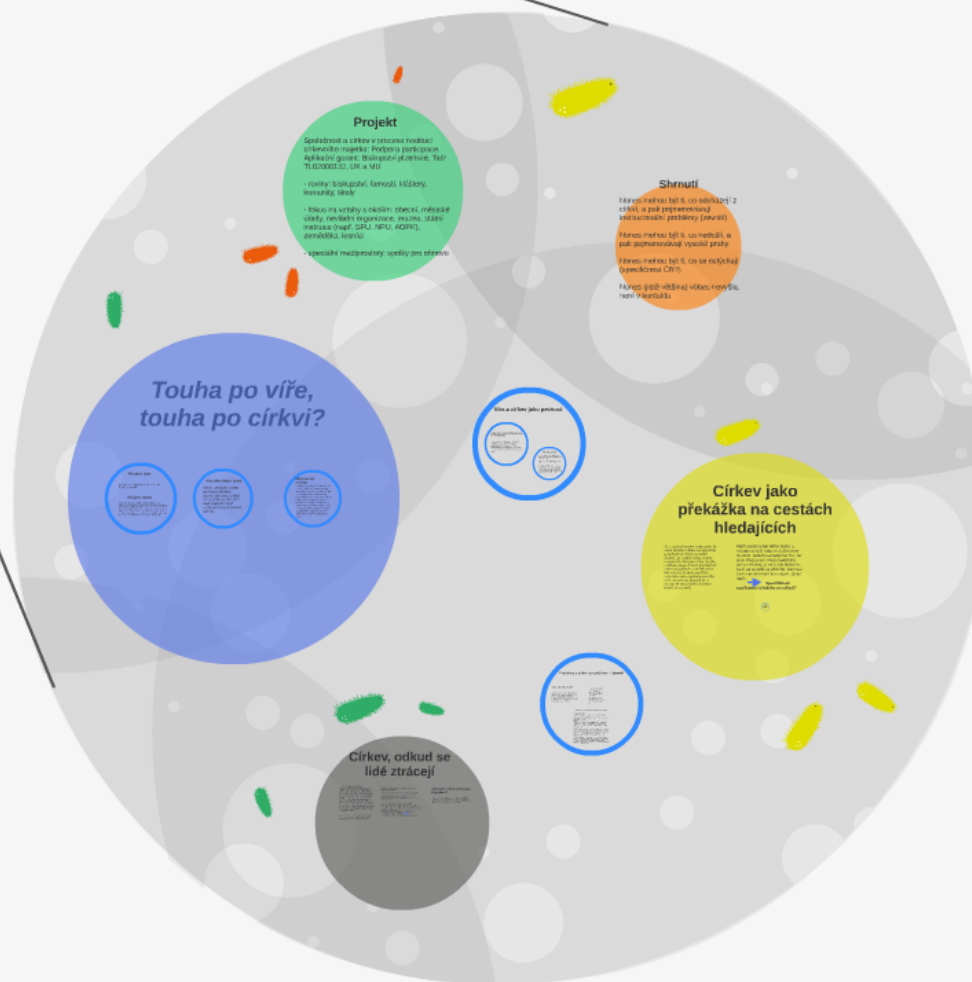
Projekt

Společnost a církev v procesu realizace církevního majetku: Podpora participace. Aplikační garant: Biskupství plzeňské, TAČR TL02000132, UK a MU

- rodiny: biskupství, farnosti, kláštery, komunity, školy

- fokus na vztahy s okolím: obecní, městské úřady, neziskové organizace, muzea, státní instituce (např. SPÚ, NPÚ, AOPK), zemědělci, lesníci

- speciální meziprostory: spolky pro obnovu

Shrnutí

Nones mohou být ti, co odcházejí z církví, a pak pojmenovávají institucionální problémy (zevnitř)

Nones mohou být ti, co hledají, a pak pojmenovávají vysoké prahy

Nones mohou být ti, co se nevztahují (specificmá ČR?)

Nones (ještě většina) vůbec nevidí, není v kontaktu

Touha po víře, touha po církvi?

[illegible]

Církev jako překážka na cestách hledajících

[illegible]

Církev, odkud se lidé ztrácejí

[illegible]